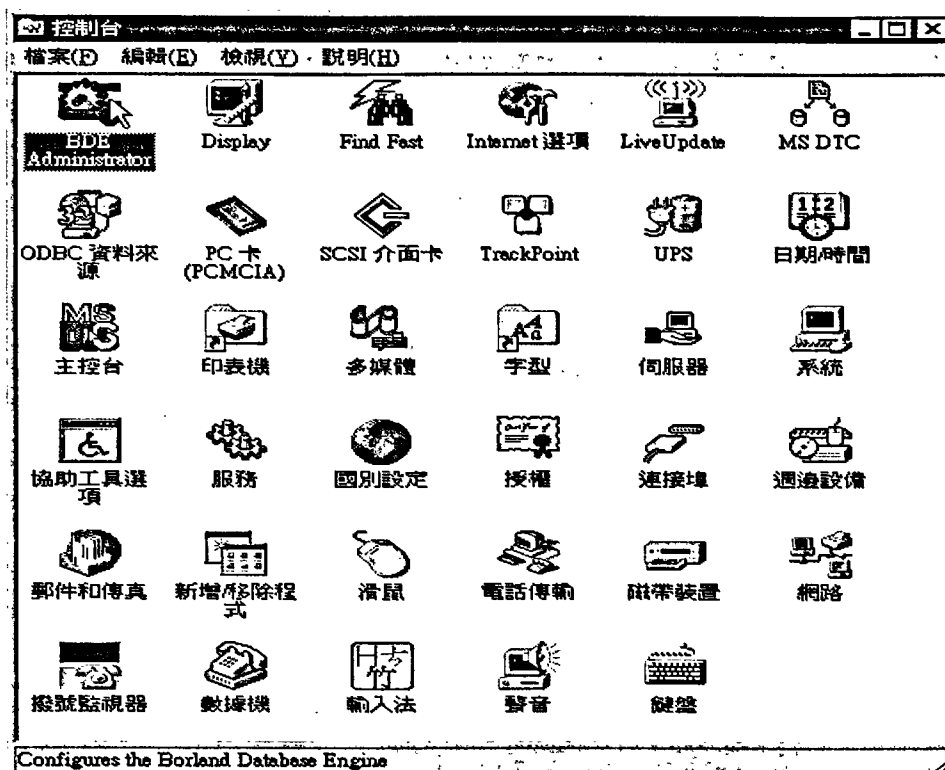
控制台

檔案(F) 編輯(E) 檢視(V) 說明(H)

BDE Administrator
Display
Find Fast
Internet 選項
LiveUpdate
MS DTC

ODBC 資料來源
PC 卡 (PCMCIA)
SCSI 介面卡
TrackPoint
UPS
日期/時間

主控台
印表機
多媒體
字型
伺服器
系統

協助工具選項
服務
國別設定
授權
連接埠
週邊設備

郵件和傳真
新增/移除程式
滑鼠
電話傳輸
磁帶裝置
網路

撥號監視器
數據機
輸入法
聲音
鍵盤

Configures the Borland Database Engine